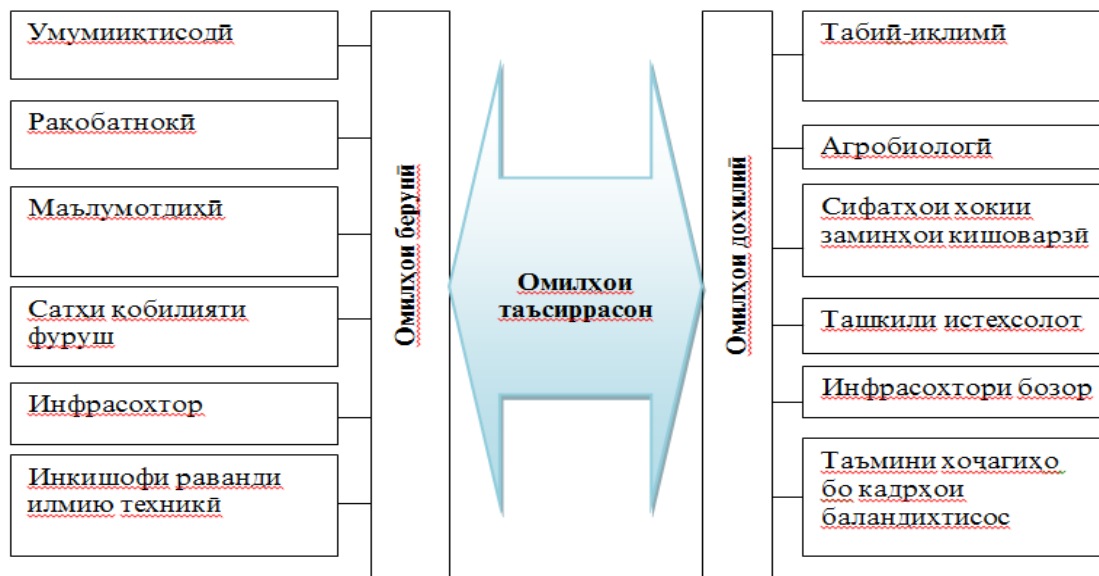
Умумииқтисодӣ

Рақобатнокӣ

Маълумотдиҳӣ

Сатҳи қобилияти фуруш

Инфрасохтор

Инкишофи раванди илмию техникӣ

Омилҳои берунӣ

Омилҳои таъсиррасон

Омилҳои дохилий

Табиӣ-иқлимӣ

Агробиологӣ

Сифатҳои хокии заминҳои кишоварзӣ

Ташкили истеҳсолот

Инфрасохтори бозор

Таъмини хоҷагиҳо бо кадрҳои баландихтисос